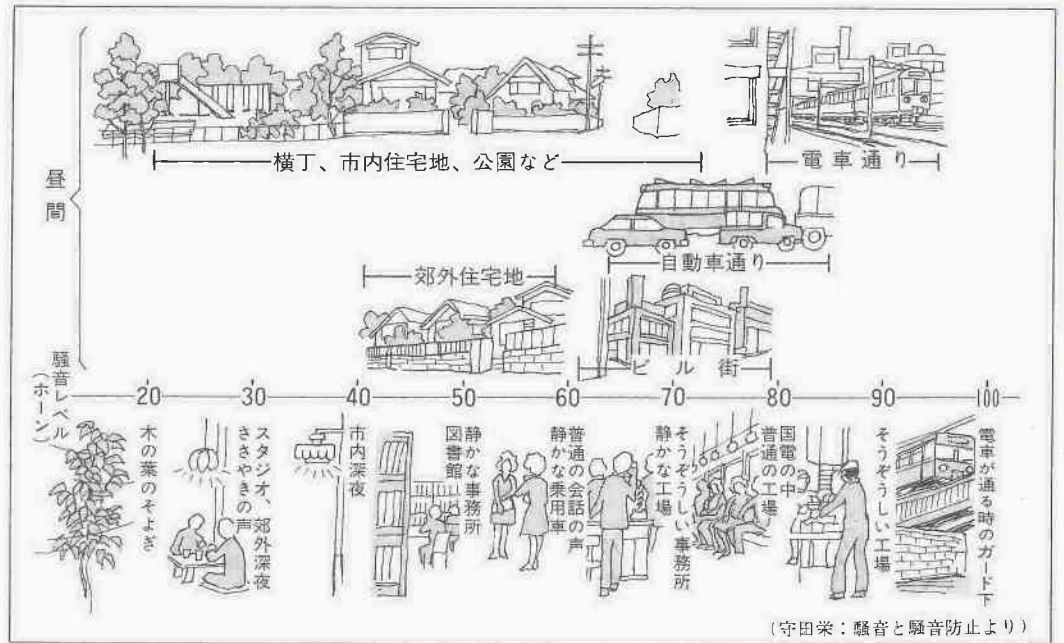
昼間

横丁、市内住宅地、公園など

電車通り

自動車通り

郊外住宅地

ビル街

騒音レベル（ホーン）

20 30 40 50 60 70 80 90 100

木の葉のそよぎ

スタジオ、ささやきの声、郊外深夜

市内深夜

静かな事務所、図書館

静かな乗用車、普通の会話の声

静かな工場、そうぞうしい事務所

国電の中、普通の工場

そうぞうしい工場

電車が通る時のガード下

（守田栄：騒音と騒音防止より）